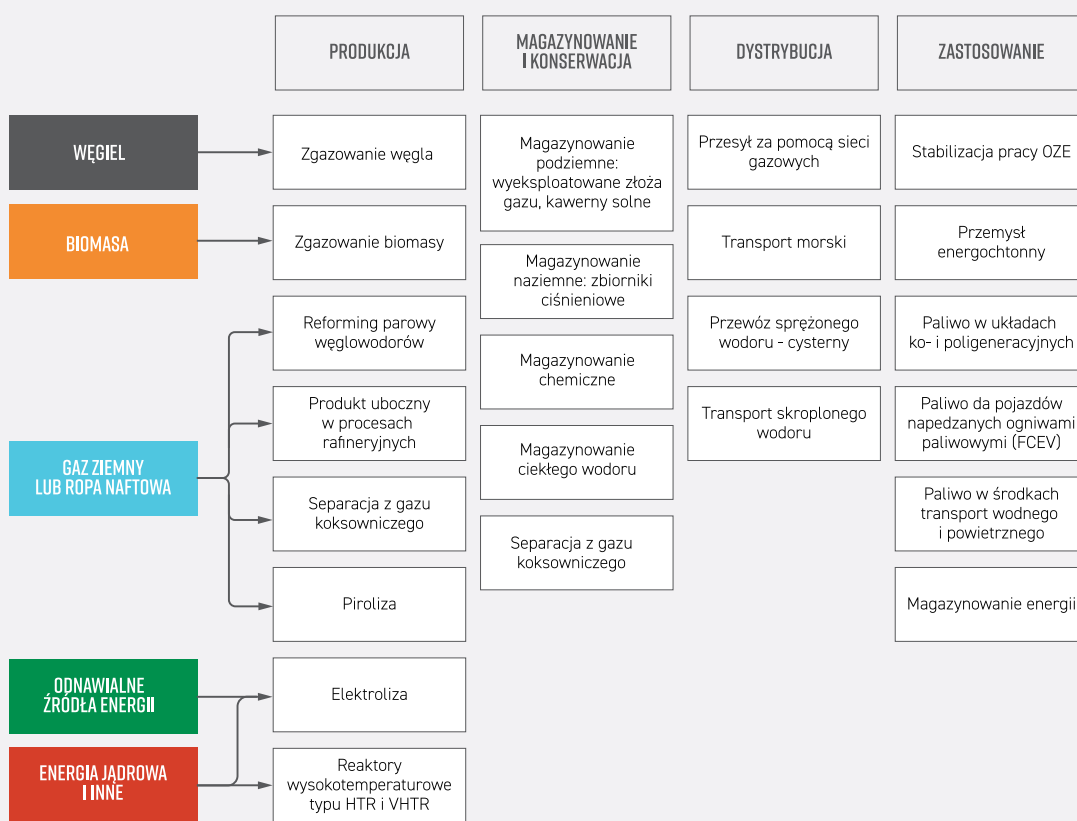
PRODUKCJA

MAGAZYNOWANIE I KONSERWACJA

DYSTRYBUCJA

ZASTOSOWANIE

WĘGIEL

Zgazowanie węgla

BIOMASA

Zgazowanie biomasy

GAZ ZIEMNY LUB ROPA NAFTOWA

Reforming parowy węglowodorów

Produkt uboczny w procesach rafineryjnych

Separacja z gazu koksowniczego

Piroliza

ODNAWIALNE ŹRÓDŁA ENERGII

Elektroliza

ENERGIA JĄDROWA I INNE

Reaktory wysokotemperaturowe typu HTR i VHTR

Magazynowanie podziemne: wyeksploatowane złoża gazu, kawerny solne

Magazynowanie naziemne: zbiorniki ciśnieniowe

Magazynowanie chemiczne

Magazynowanie ciekłego wodoru

Separacja z gazu koksowniczego

Przesył za pomocą sieci gazowych

Transport morski

Przewóz sprężonego wodoru - cysterny

Transport skroplonego wodoru

Stabilizacja pracy OZE

Przemysł energochtonny

Paliwo w układach ko- i poligeneracyjnych

Paliwo da pojazdów napedzanych ogniwami paliwowymi (FCEV)

Paliwo w środkach transport wodnego i powietrznego

Magazynowanie energii